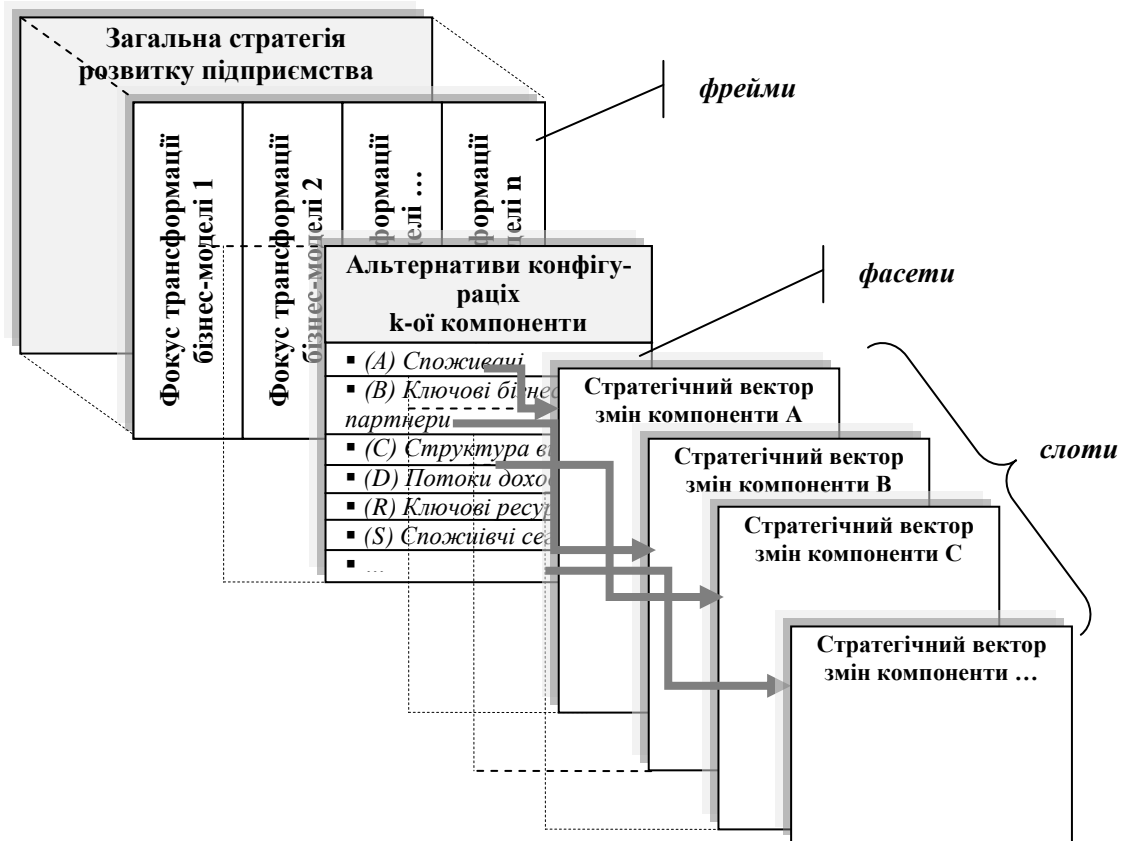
Загальна стратегія розвитку підприємства

фрейми

Фокус трансформації бізнес-моделі 1

Фокус трансформації бізнес-моделі 2

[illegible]формації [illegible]елі …

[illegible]формації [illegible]елі n

Альтернативи конфігу-рацій k-ої компоненти

фасети

▪ (A) Споживачі

▪ (B) Ключові біз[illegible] партнери

▪ (C) Структура ві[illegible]

▪ (D) Потоки дохо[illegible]

▪ (R) Ключові ресу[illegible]

▪ (S) Споживчі се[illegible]

▪ …

Стратегічний вектор змін компоненти A

Стратегічний вектор змін компоненти B

слоти

Стратегічний вектор змін компоненти C

Стратегічний вектор змін компоненти …